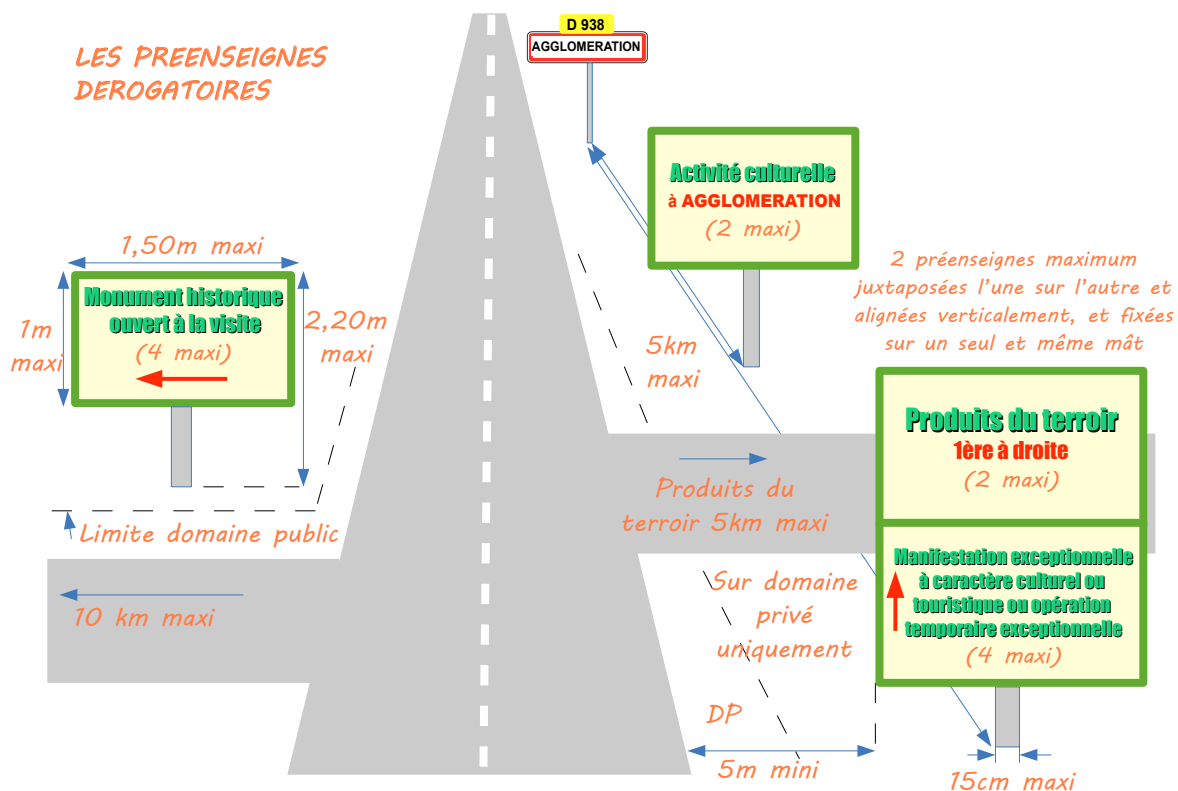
LES PREENSEIGNES DEROGATOIRES

D 938
AGGLOMERATION

Activité culturelle
à AGGLOMERATION
(2 maxi)

1,50m maxi

Monument historique ouvert à la visite
(4 maxi)

1m maxi

2,20m maxi

5km maxi

2 préenseignes maximum juxtaposées l'une sur l'autre et alignées verticalement, et fixées sur un seul et même mât

Produits du terroir
1ère à droite
(2 maxi)

Manifestation exceptionnelle à caractère culturel ou touristique ou opération temporaire exceptionnelle
(4 maxi)

Produits du terroir 5km maxi

Limite domaine public

10 km maxi

Sur domaine privé uniquement

DP

5m mini

15cm maxi